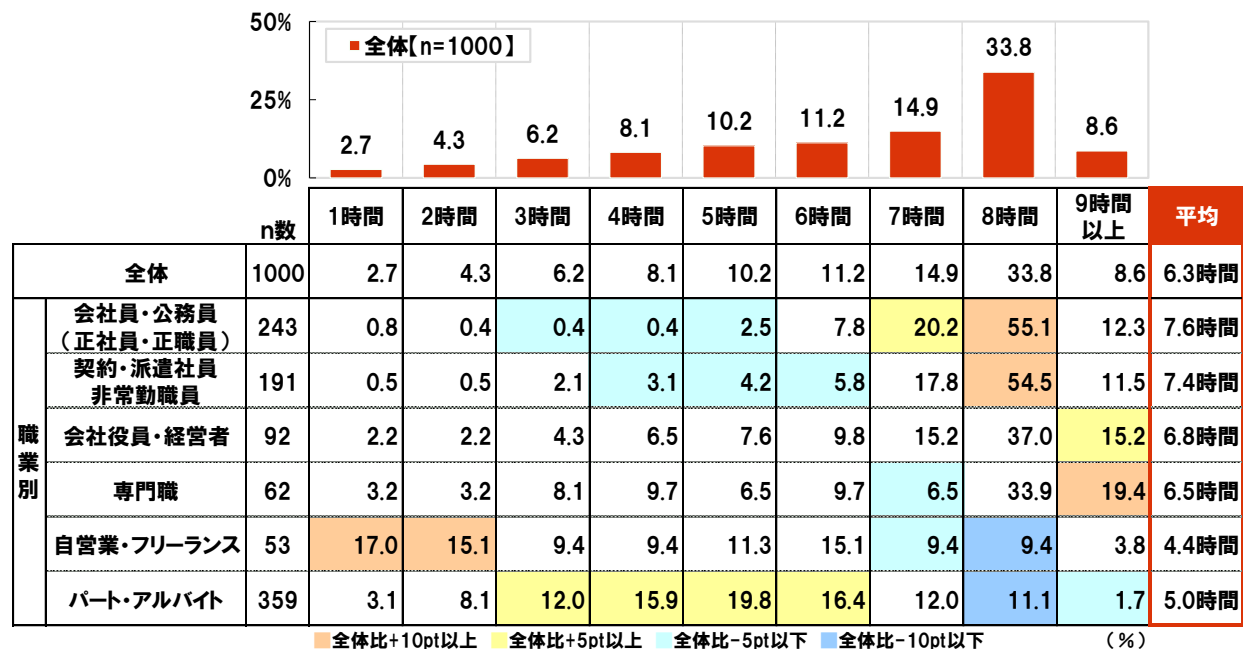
50%
25%
0%

全体【n=1000】

2.7
4.3
6.2
8.1
10.2
11.2
14.9
33.8
8.6

| | | n数 | 1時間 | 2時間 | 3時間 | 4時間 | 5時間 | 6時間 | 7時間 | 8時間 | 9時間以上 | 平均 |
|---|---|---|---|---|---|---|---|---|---|---|---|---|
| 全体 | | 1000 | 2.7 | 4.3 | 6.2 | 8.1 | 10.2 | 11.2 | 14.9 | 33.8 | 8.6 | 6.3時間 |
| 職業別 | 会社員・公務員（正社員・正職員） | 243 | 0.8 | 0.4 | 0.4 | 0.4 | 2.5 | 7.8 | 20.2 | 55.1 | 12.3 | 7.6時間 |
| | 契約・派遣社員 非常勤職員 | 191 | 0.5 | 0.5 | 2.1 | 3.1 | 4.2 | 5.8 | 17.8 | 54.5 | 11.5 | 7.4時間 |
| | 会社役員・経営者 | 92 | 2.2 | 2.2 | 4.3 | 6.5 | 7.6 | 9.8 | 15.2 | 37.0 | 15.2 | 6.8時間 |
| | 専門職 | 62 | 3.2 | 3.2 | 8.1 | 9.7 | 6.5 | 9.7 | 6.5 | 33.9 | 19.4 | 6.5時間 |
| | 自営業・フリーランス | 53 | 17.0 | 15.1 | 9.4 | 9.4 | 11.3 | 15.1 | 9.4 | 9.4 | 3.8 | 4.4時間 |
| | パート・アルバイト | 359 | 3.1 | 8.1 | 12.0 | 15.9 | 19.8 | 16.4 | 12.0 | 11.1 | 1.7 | 5.0時間 |

全体比+10pt以上　全体比+5pt以上　全体比-5pt以下　全体比-10pt以下　（%）